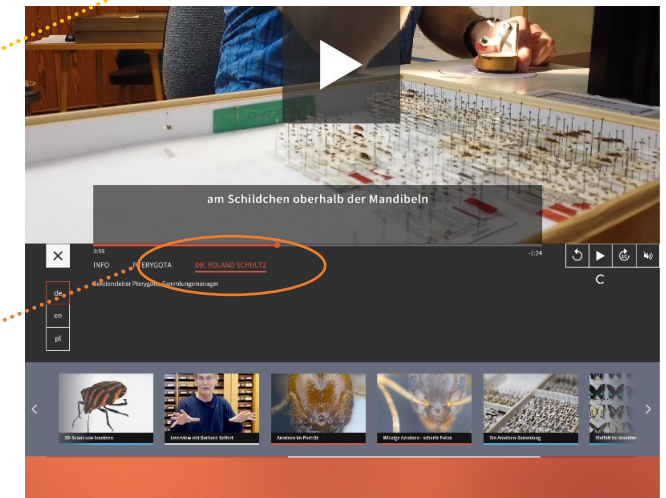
am Schildchen oberhalb der Mandibeln

2:58

-1:24

INFO

PTERYGOTA

DR. ROLAND SCHULTZ

Sektionsleiter Pterygota, Sammlungsmanager

de

en

pl

3D-Scans von Insekten

Interview mit Bernhard Seifert

Ameisen im Porträt

Winzige Ameisen - scharfe Fotos

Die Ameisen-Sammlung

Vielfalt im Insekten